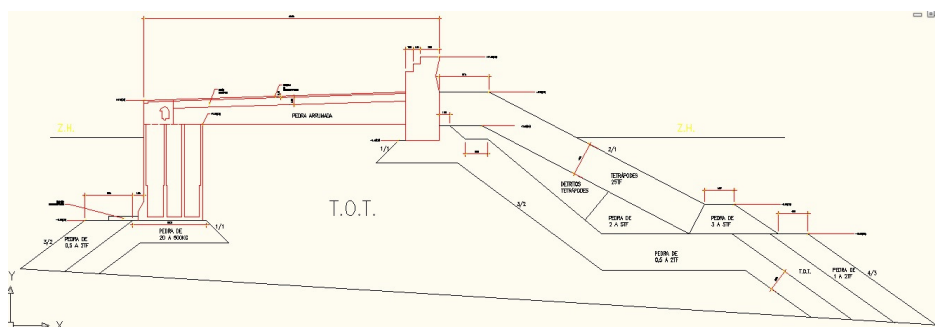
Z.H.

PEDRA ARRUMADA

Z.H.

1/1

2/1

TETRÁPODES 25TF

DETRITOS TETRÁPODES

T.O.T.

3/2

PEDRA DE 2 A 5TF

PEDRA DE 3 A 5TF

3/2

PEDRA DE 0,5 A 5TF

PEDRA DE 20 A 500KG

1/1

PEDRA DE 0,5 A 2TF

T.O.T.

PEDRA DE 1 A 2TF

4/3

Y

X